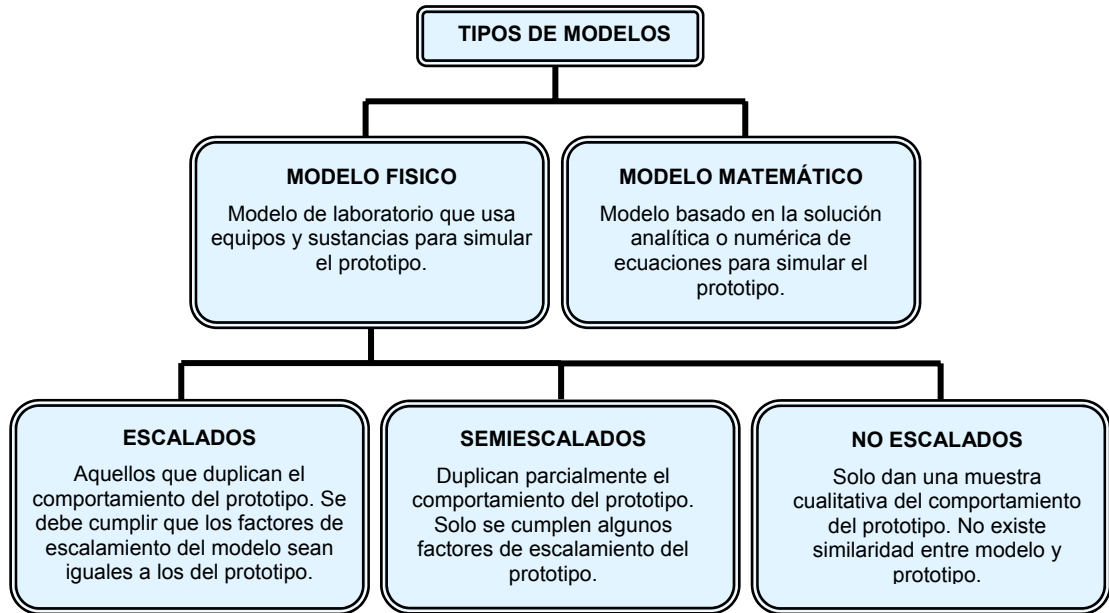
TIPOS DE MODELOS

MODELO FISICO

Modelo de laboratorio que usa equipos y sustancias para simular el prototipo.

MODELO MATEMÁTICO

Modelo basado en la solución analítica o numérica de ecuaciones para simular el prototipo.

ESCALADOS

Aquellos que duplican el comportamiento del prototipo. Se debe cumplir que los factores de escalamiento del modelo sean iguales a los del prototipo.

SEMIESCALADOS

Duplican parcialmente el comportamiento del prototipo. Solo se cumplen algunos factores de escalamiento del prototipo.

NO ESCALADOS

Solo dan una muestra cualitativa del comportamiento del prototipo. No existe similaridad entre modelo y prototipo.